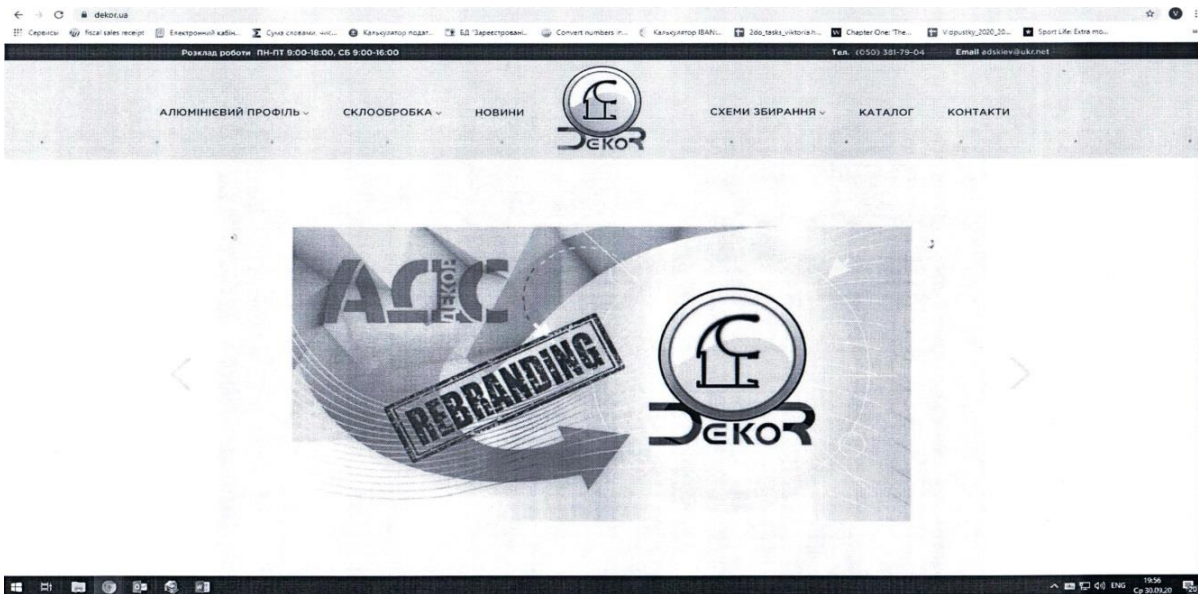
dekor.ua

Сервисы fiscal sales receipt Електронний кабін... Сума словами, чис... Калькулятор подат... БД "Зареєстровані... Convert numbers in... Калькулятор IBAN... 2do_tasks_viktoria.h... Chapter One: The... Vipustky_2020_20... Sport Life: Extra mo...

Розклад роботи ПН-ПТ 9:00-18:00, СБ 9:00-16:00

Тел. (050) 381-79-04 Email adskiev@ukr.net

АЛЮМІНІЄВИЙ ПРОФІЛЬ СКЛООБРОБКА НОВИНИ

DEKOR

СХЕМИ ЗБИРАННЯ КАТАЛОГ КОНТАКТИ

АДС ДЕКОР

REBRANDING

DEKOR

ENG 19:56 Ср 30.09.20